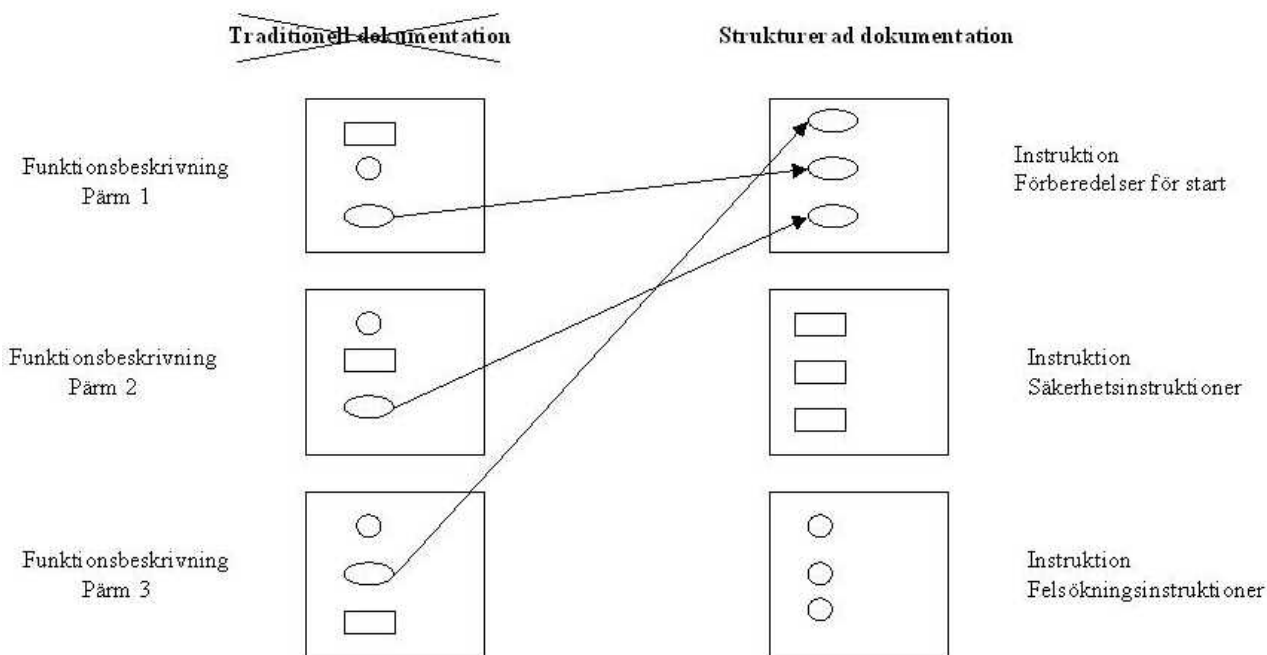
Traditionell dokumentation

Strukturerad dokumentation

Funktionsbeskrivning
Pärm 1

Instruktion
Förberedelser för start

Funktionsbeskrivning
Pärm 2

Instruktion
Säkerhetsinstruktioner

Funktionsbeskrivning
Pärm 3

Instruktion
Felsökningsinstruktioner